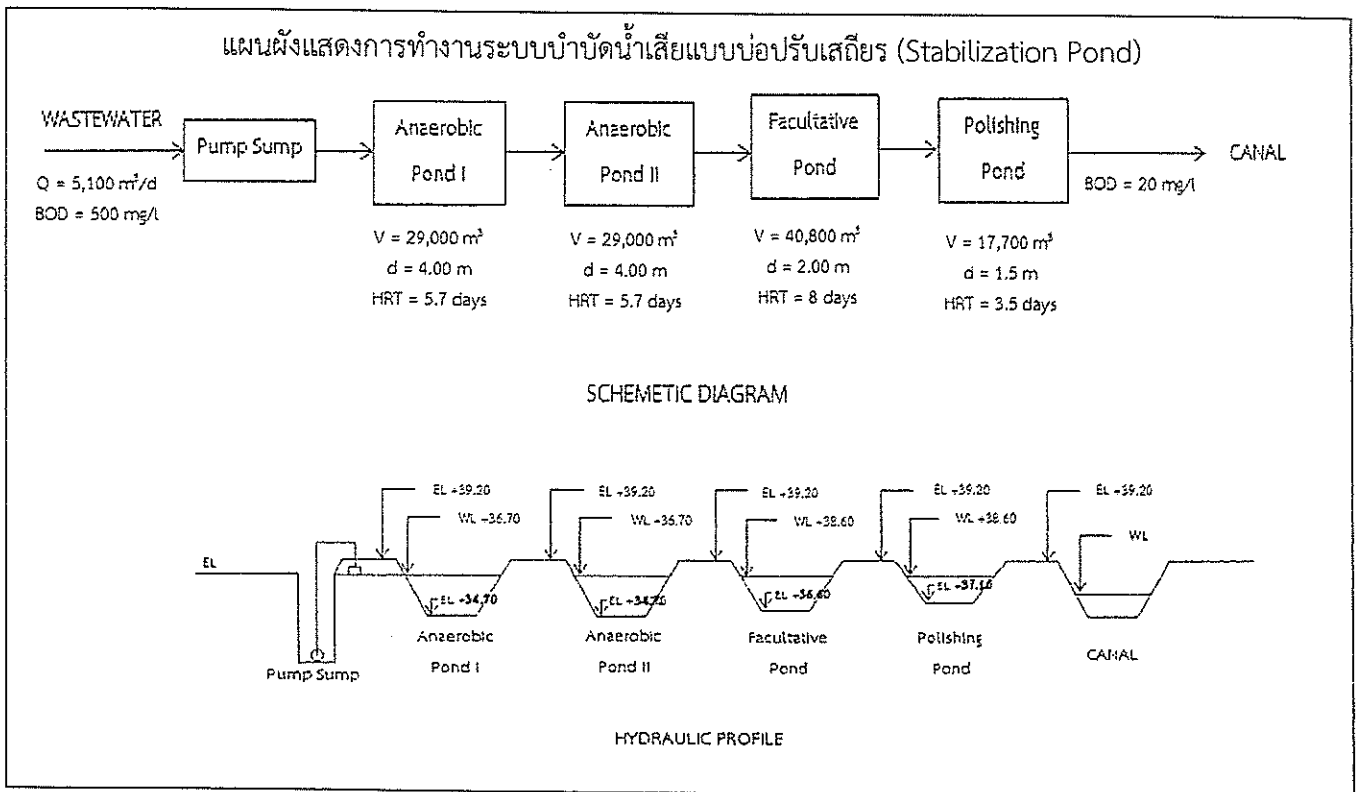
แผนผังแสดงการทำงานระบบบำบัดน้ำเสียแบบบ่อปรับเสถียร (Stabilization Pond)

WASTEWATER

Q = 5,100 m³/d

BOD = 500 mg/l

Pump Sump

Anaerobic Pond I

V = 29,000 m³

d = 4.00 m

HRT = 5.7 days

Anaerobic Pond II

V = 29,000 m³

d = 4.00 m

HRT = 5.7 days

Facultative Pond

V = 40,800 m³

d = 2.00 m

HRT = 8 days

Polishing Pond

V = 17,700 m³

d = 1.5 m

HRT = 3.5 days

BOD = 20 mg/l

CANAL

SCHEMETIC DIAGRAM

EL +39.20

WL +36.70

EL +39.20

WL +36.70

EL +39.20

WL +38.60

EL +39.20

WL +38.60

EL +39.20

WL

EL

EL +34.70

EL +34.70

EL +36.60

EL +37.10

Pump Sump

Anaerobic Pond I

Anaerobic Pond II

Facultative Pond

Polishing Pond

CANAL

HYDRAULIC PROFILE